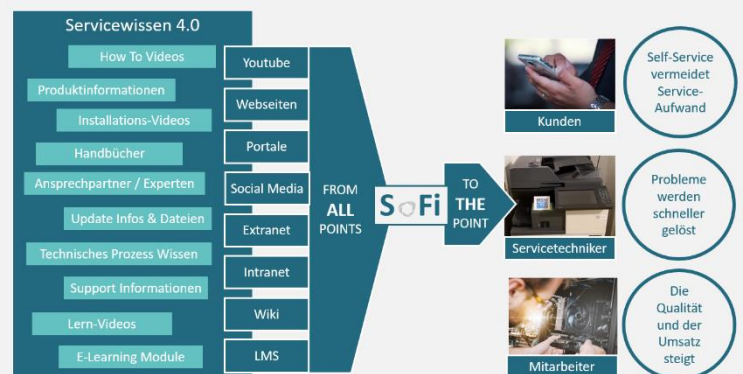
Servicewissen 4.0

How To Videos

Produktinformationen

Installations-Videos

Handbücher

Ansprechpartner / Experten

Update Infos & Dateien

Technisches Prozess Wissen

Support Informationen

Lern-Videos

E-Learning Module

Youtube

Webseiten

Portale

Social Media

Extranet

Intranet

Wiki

LMS

FROM ALL POINTS

SOFi

TO THE POINT

Kunden

Servicetechniker

Mitarbeiter

Self-Service vermeidet Service-Aufwand

Probleme werden schneller gelöst

Die Qualität und der Umsatz steigt